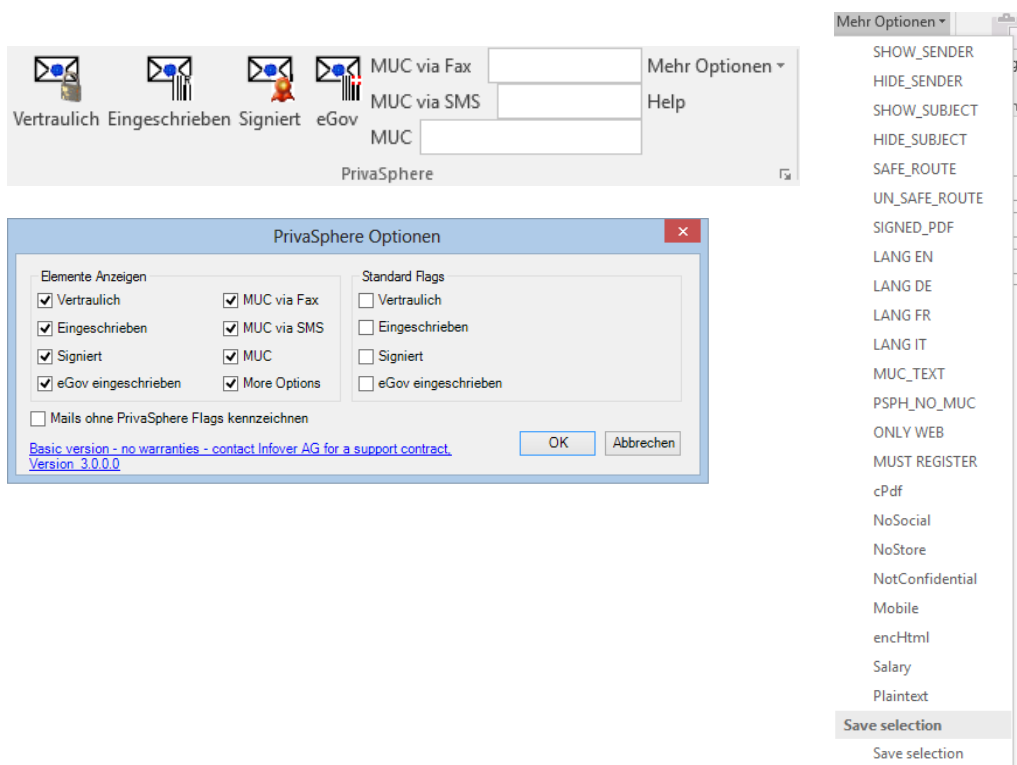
Vertraulich Eingeschrieben Signiert eGov

MUC via Fax

MUC via SMS

MUC

Mehr Optionen

Help

PrivaSphere

PrivaSphere Optionen

Elemente Anzeigen

Vertraulich

Eingeschrieben

Signiert

eGov eingeschrieben

MUC via Fax

MUC via SMS

MUC

More Options

Standard Flags

Vertraulich

Eingeschrieben

Signiert

eGov eingeschrieben

Mails ohne PrivaSphere Flags kennzeichnen

Basic version - no warranties - contact Infover AG for a support contract.
Version 3.0.0.0

OK

Abbrechen

Mehr Optionen

SHOW_SENDER
HIDE_SENDER
SHOW_SUBJECT
HIDE_SUBJECT
SAFE_ROUTE
UN_SAFE_ROUTE
SIGNED_PDF
LANG EN
LANG DE
LANG FR
LANG IT
MUC_TEXT
PSPH_NO_MUC
ONLY WEB
MUST REGISTER
cPdf
NoSocial
NoStore
NotConfidential
Mobile
encHtml
Salary
Plaintext

Save selection

Save selection